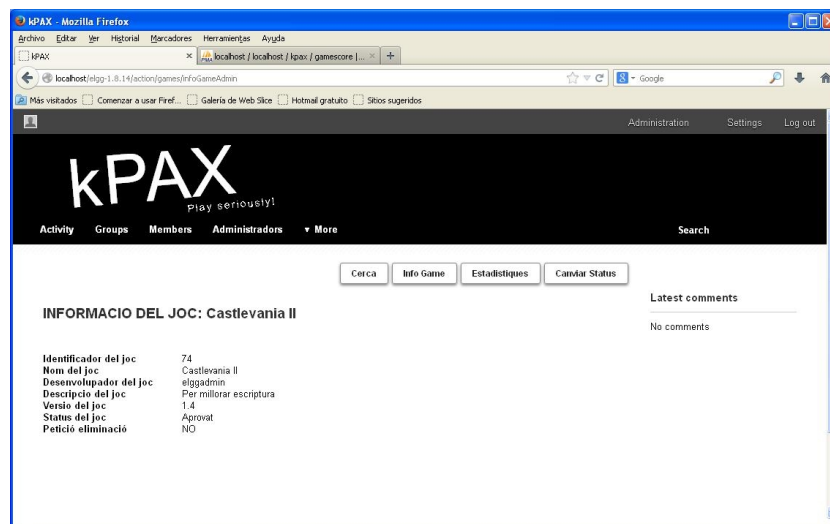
kPAX - Mozilla Firefox

Archivo Editar Ver Historial Marcadores Herramientas Ayuda

kPAX × localhost / localhost / kpax / gamescore | ... × +

localhost/elgg-1.8.14/action/games/infoGameAdmin

Google

Más visitados Comenzar a usar Firef... Galería de Web Slice Hotmail gratuito Sitios sugeridos

Administration Settings Log out

kPAX
Play seriously!

Activity Groups Members Administradors ▾ More Search

Cerca Info Game Estadistiques Canviar Status

INFORMACIO DEL JOC: Castlevania II

Latest comments

No comments

| | |
|---|---|
| Identificador del joc | 74 |
| Nom del joc | Castlevania II |
| Desenvolupador del joc | elggadmin |
| Descripcio del joc | Per millorar escriptura |
| Versio del joc | 1.4 |
| Status del joc | Aprovat |
| Petició eliminació | NO |